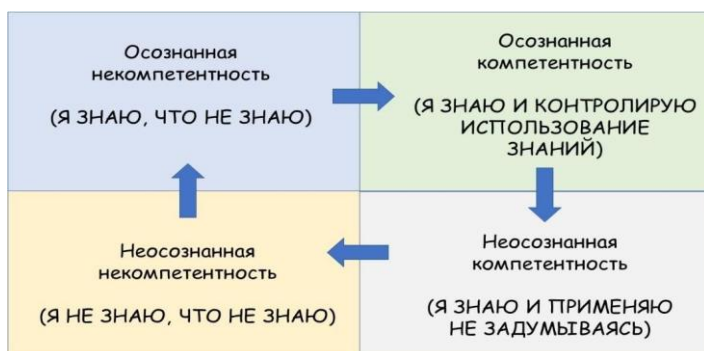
Осознанная некомпетентность

(Я ЗНАЮ, ЧТО НЕ ЗНАЮ)

Осознанная компетентность

(Я ЗНАЮ И КОНТРОЛИРУЮ ИСПОЛЬЗОВАНИЕ ЗНАНИЙ)

Неосознанная некомпетентность

(Я НЕ ЗНАЮ, ЧТО НЕ ЗНАЮ)

Неосознанная компетентность

(Я ЗНАЮ И ПРИМЕНЯЮ НЕ ЗАДУМЫВАЯСЬ)